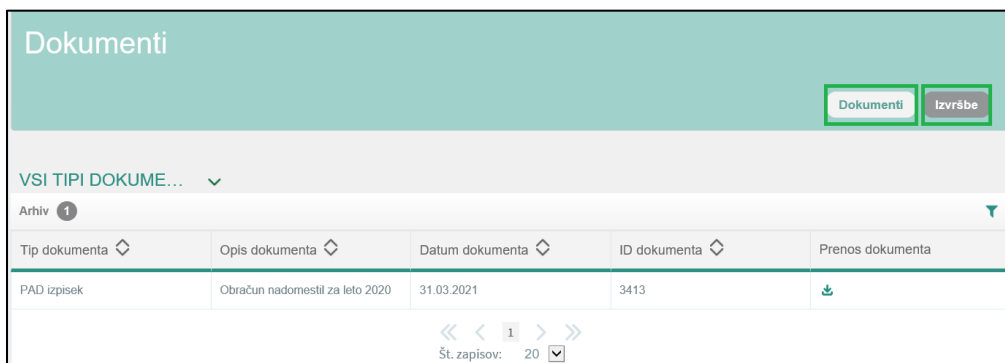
Dokumenti

Dokumenti Izvršbe

VSI TIPI DOKUME...

Arhiv 1

| Tip dokumenta | Opis dokumenta | Datum dokumenta | ID dokumenta | Prenos dokumenta |
|---|---|---|---|---|
| PAD izpisek | Obračun nadomestil za leto 2020 | 31.03.2021 | 3413 | |

« ‹ 1 › »

Št. zapisov: 20